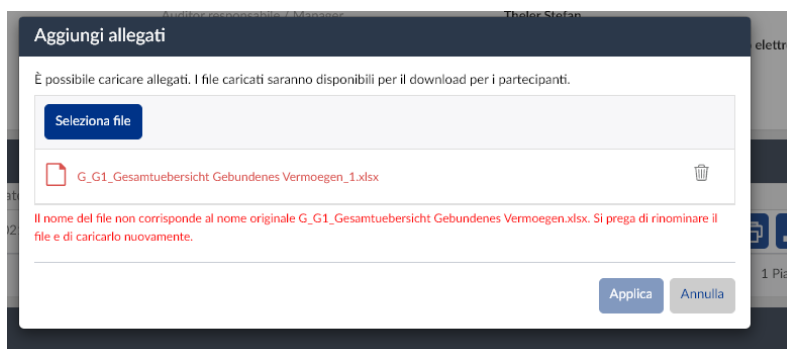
Auditor responsabile / Manager

Theler Stefan

elettr

Aggiungi allegati

È possibile caricare allegati. I file caricati saranno disponibili per il download per i partecipanti.

Seleziona file

G_G1_Gesamtuebersicht Gebundenes Vermoegen_1.xlsx

Il nome del file non corrisponde al nome originale G_G1_Gesamtuebersicht Gebundenes Vermoegen.xlsx. Si prega di rinominare il file e di caricarlo nuovamente.

Applica

Annulla

1 Pia